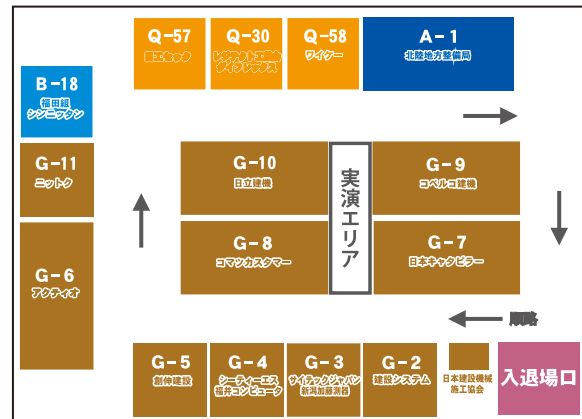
Q－57
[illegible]

Q－30
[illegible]

Q－58
ワイケー

A－1
北陸地方整備局

B－18
福田組
シンニッタン

G－11
ニットク

G－6
アクティオ

G－10
日立建機

実演エリア

G－9
コベルコ建機

G－8
コマツカスタマー

G－7
日本キャタピラー

順路

G－5
創伸建設

G－4
シーティーエス
福井コンピュータ

G－3
サイテックジャパン
新潟加藤測器

G－2
建設システム

日本建設機械施工協会

入退場口